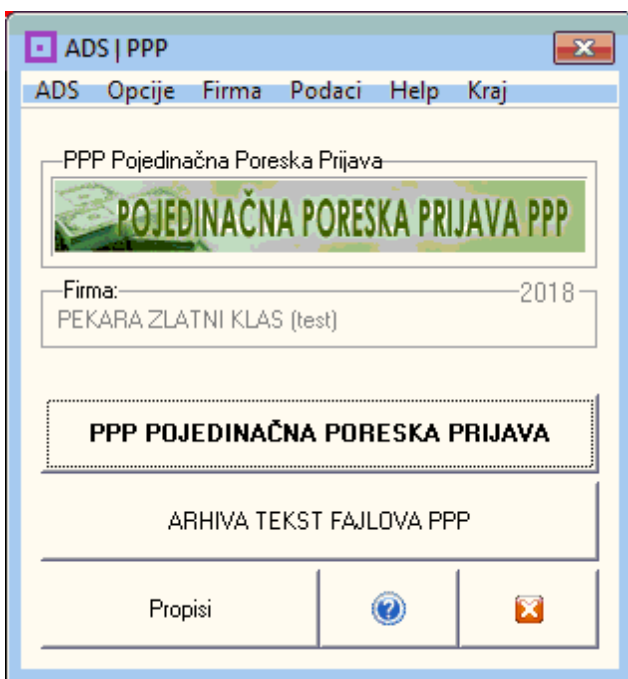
ADS | PPP

ADS Opcije Firma Podaci Help Kraj

PPP Pojedinačna Poreska Prijava

POJEDINAČNA PORESKA PRIJAVA PPP

Firma:

2018

PEKARA ZLATNI KLAS (test)

PPP POJEDINAČNA PORESKA PRIJAVA

ARHIVA TEKST FAJLOVA PPP

Propisi